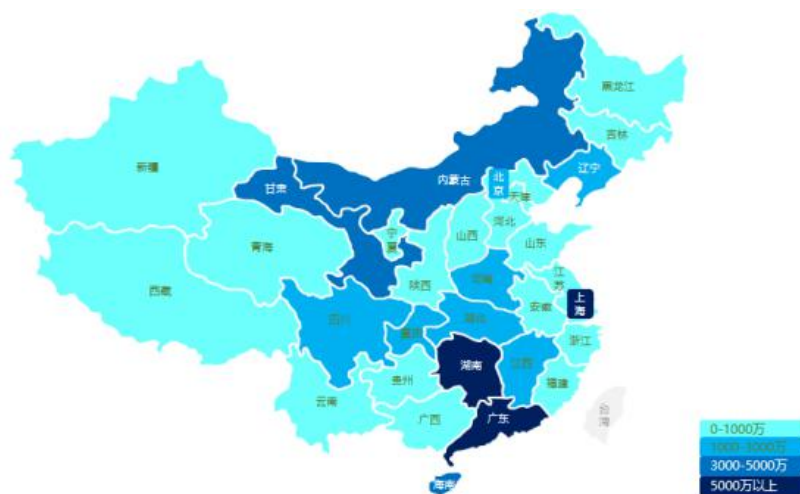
黑龙江
吉林
辽宁
新疆
甘肃
内蒙古
北京
天津
河北
宁夏
青海
山西
山东
西藏
陕西
河南
江苏
上海
安徽
四川
重庆
湖北
浙江
湖南
江西
贵州
福建
云南
广西
广东
台湾
海南
0-1000万
1000-3000万
3000-5000万
5000万以上